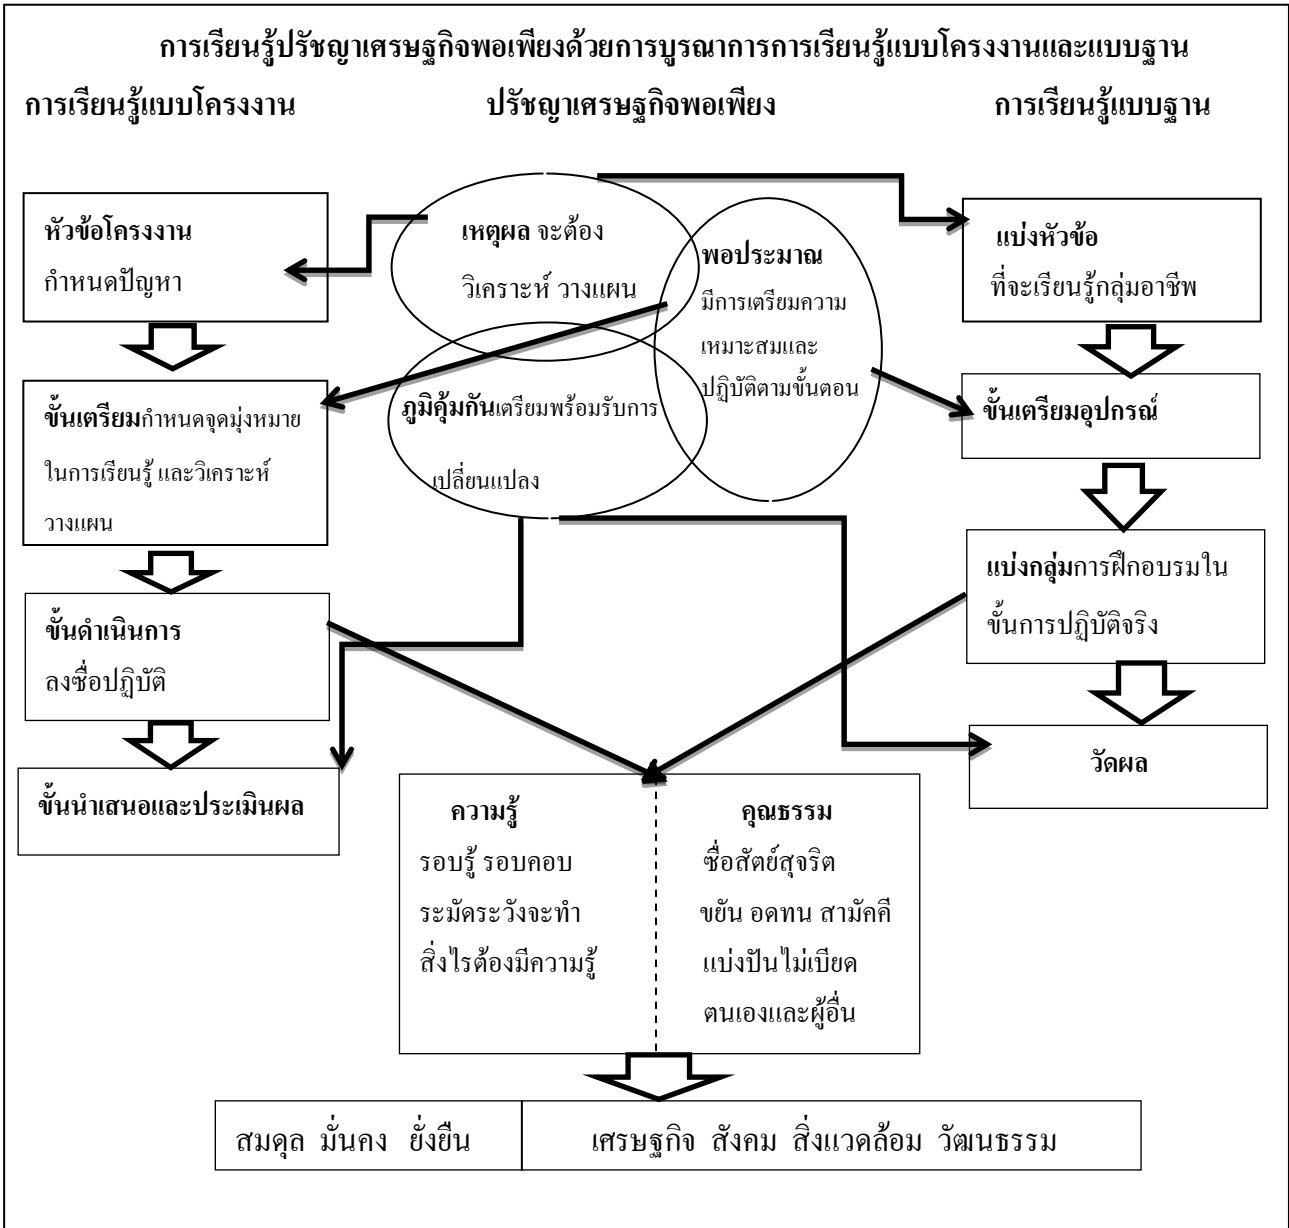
การเรียนรู้ปรัชญาเศรษฐกิจพอเพียงด้วยการบูรณาการการเรียนรู้แบบโครงงานและแบบฐาน

การเรียนรู้แบบโครงงาน

ปรัชญาเศรษฐกิจพอเพียง

การเรียนรู้แบบฐาน

หัวข้อโครงงาน
กำหนดปัญหา

ขั้นเตรียมกำหนดจุดมุ่งหมายในการเรียนรู้ และวิเคราะห์ วางแผน

ขั้นดำเนินการ
ลงซื่อปฏิบัติ

ขั้นนำเสนอและประเมินผล

เหตุผล จะต้อง
วิเคราะห์ วางแผน

พอประมาณ
มีการเตรียมความเหมาะสมและปฏิบัติตามขั้นตอน

ภูมิคุ้มกันเตรียมพร้อมรับการเปลี่ยนแปลง

แบ่งหัวข้อ
ที่จะเรียนรู้กลุ่มอาชีพ

ขั้นเตรียมอุปกรณ์

แบ่งกลุ่มการฝึกอบรมในขั้นการปฏิบัติจริง

วัดผล

ความรู้
รอบรู้ รอบคอบ
ระมัดระวังจะทำ
สิ่งไรต้องมีความรู้

คุณธรรม
ซื่อสัตย์สุจริต
ขยัน อดทน สามัคคี
แบ่งปันไม่เบียดตนเองและผู้อื่น

| สมดุล มั่นคง ยั่งยืน | เศรษฐกิจ สังคม สิ่งแวดล้อม วัฒนธรรม |